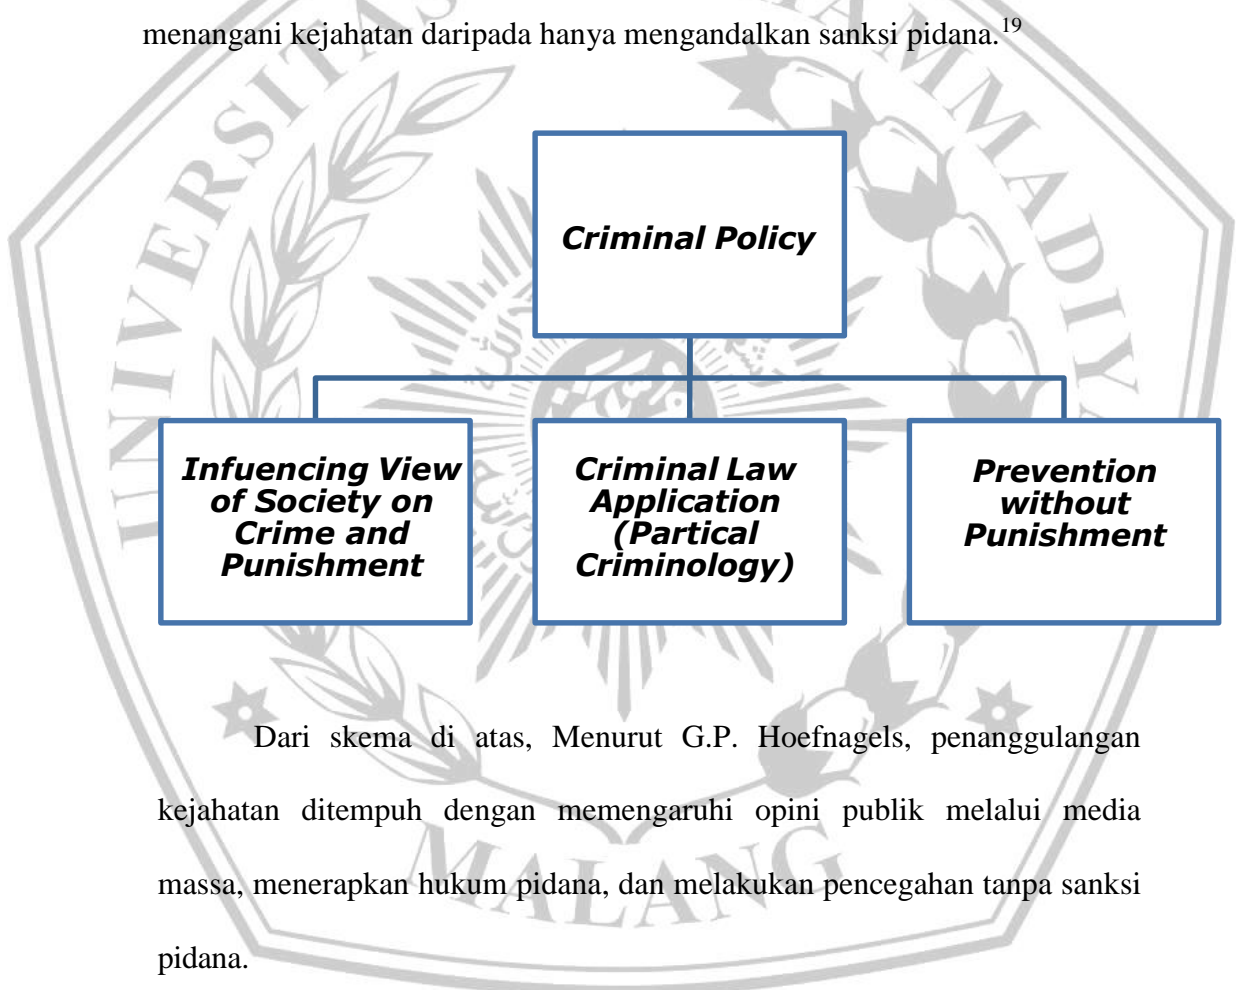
menangani kejahatan daripada hanya mengandalkan sanksi pidana.$^{19}$

Criminal Policy

Infuencing View of Society on Crime and Punishment

Criminal Law Application (Partical Criminology)

Prevention without Punishment

Dari skema di atas, Menurut G.P. Hoefnagels, penanggulangan kejahatan ditempuh dengan memengaruhi opini publik melalui media massa, menerapkan hukum pidana, dan melakukan pencegahan tanpa sanksi pidana.